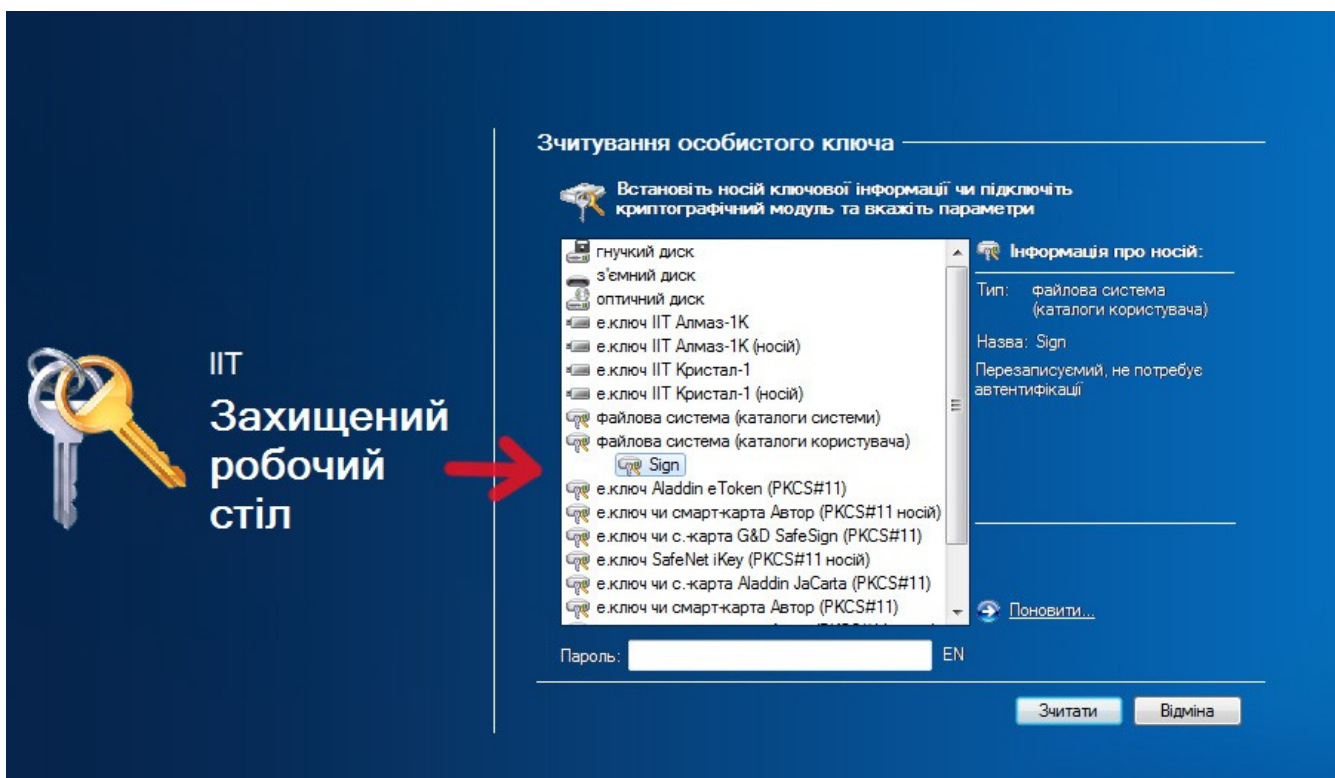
ІІТ
Захищений робочий стіл

Зчитування особистого ключа

Встановіть носій ключової інформації чи підключіть криптографічний модуль та вкажіть параметри

гнучкий диск
з'ємний диск
оптичний диск
е.ключ ІІТ Алмаз-1К
е.ключ ІІТ Алмаз-1К (носій)
е.ключ ІІТ Кристал-1
е.ключ ІІТ Кристал-1 (носій)
файлова система (каталоги системи)
файлова система (каталоги користувача)
Sign
е.ключ Aladdin eToken (PKCS#11)
е.ключ чи смарт-карта Автор (PKCS#11 носій)
е.ключ чи с.-карта G&D SafeSign (PKCS#11)
е.ключ SafeNet iKey (PKCS#11 носій)
е.ключ чи с.-карта Aladdin JaCarta (PKCS#11)
е.ключ чи смарт-карта Автор (PKCS#11)
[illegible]

Інформація про носій:
Тип: файлова система (каталоги користувача)
Назва: Sign
Перезаписуємий, не потребує автентифікації

Поновити...

Пароль:
EN

Зчитати
Відміна